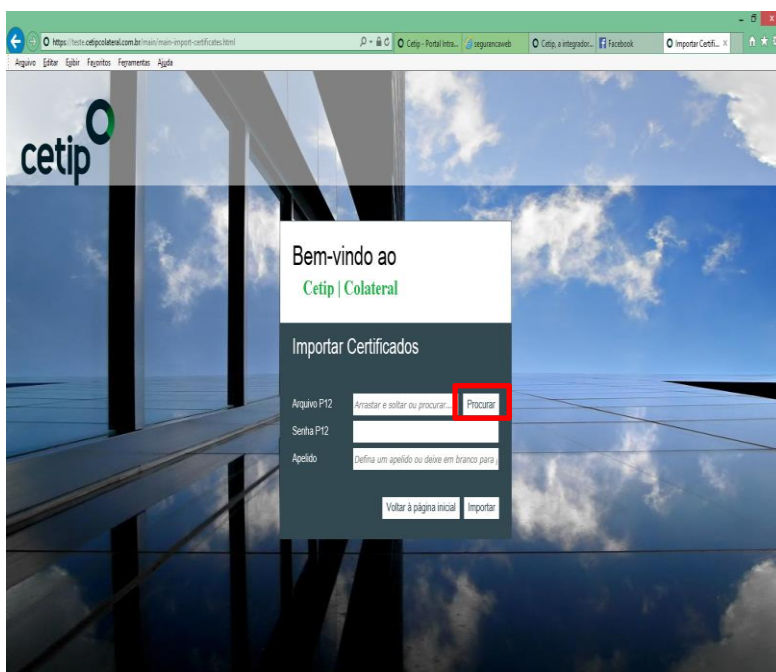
https://teste.cetipcolateral.com.br/main/main-import-certificates.html

Cetip - Portal Intra...
segurancaweb
Cetip, a integrador...
Facebook
Importar Certifi...

Arquivo Editar Exibir Favoritos Ferramentas Ajuda

cetip

Bem-vindo ao

Cetip | Colateral

Importar Certificados

Arquivo P12 Arrastar e soltar ou procurar... Procurar

Senha P12

Apelido Defina um apelido ou deixe em branco para

Voltar à página inicial Importar